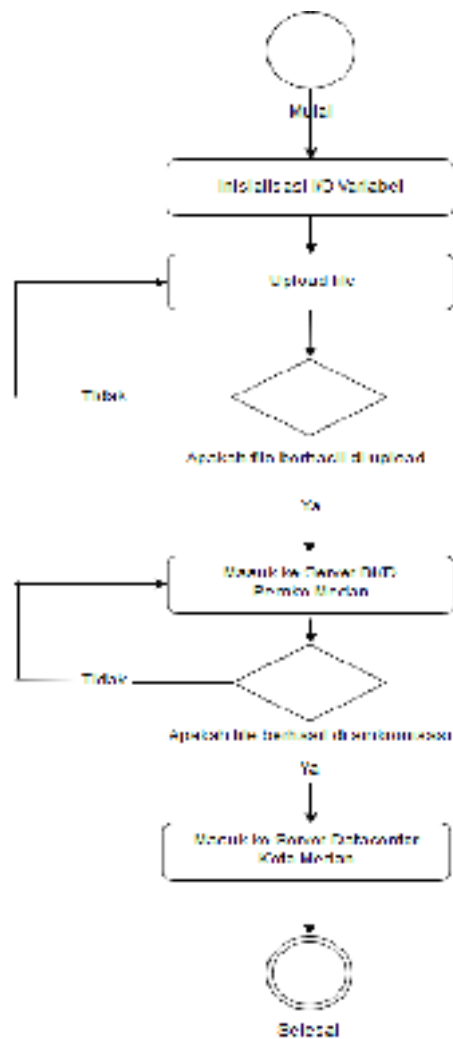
Mulai

Inisialisasi IO Variabel

Upload file

Tidak

Apakah file berhasil di upload

Ya

Masuk ke Server DKP Pemko Medan

Tidak

Apakah file berhasil disinkronisasi

Ya

Masuk ke Server Datacenter Kota Medan

Selesai